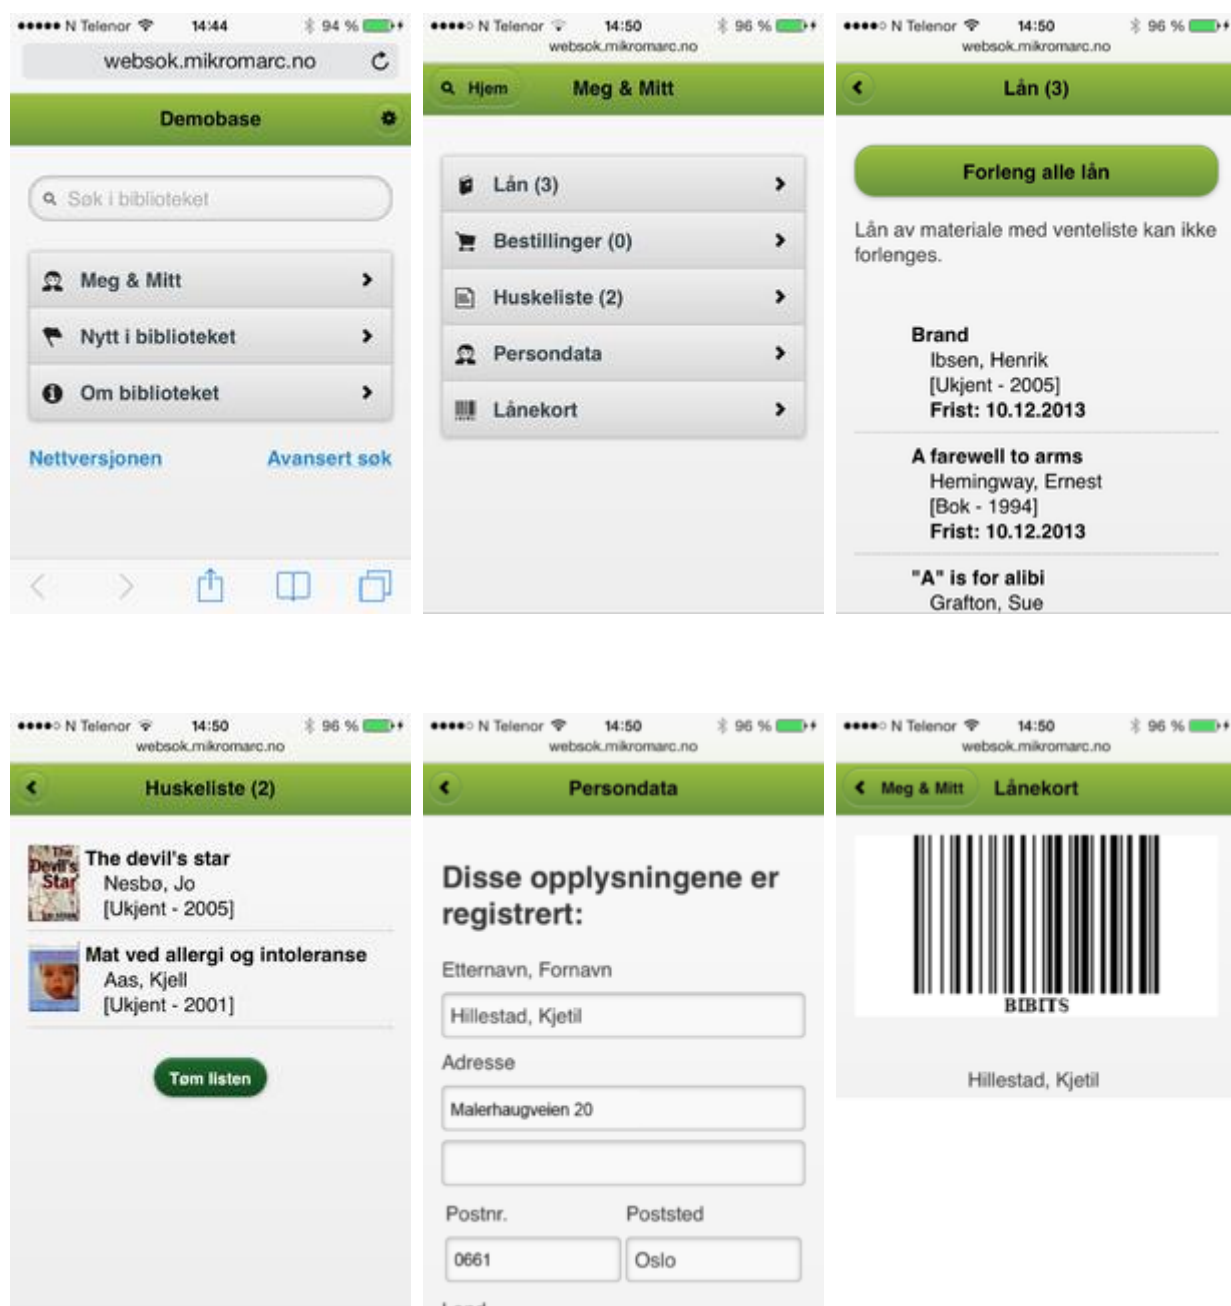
●●●●● N Telenor 14:44 94 %
websok.mikromarc.no
Demobase
Søk i biblioteket
Meg & Mitt
Nytt i biblioteket
Om biblioteket
Nettversjonen
Avansert søk

●●●●○ N Telenor 14:50 96 %
websok.mikromarc.no
Hjem
Meg & Mitt
Lån (3)
Bestillinger (0)
Huskeliste (2)
Persondata
Lånekort

●●●●○ N Telenor 14:50 96 %
websok.mikromarc.no
Lån (3)
Forleng alle lån
Lån av materiale med venteliste kan ikke forlenges.
Brand
Ibsen, Henrik
[Ukjent - 2005]
Frist: 10.12.2013
A farewell to arms
Hemingway, Ernest
[Bok - 1994]
Frist: 10.12.2013
"A" is for alibi
Grafton, Sue

●●●●○ N Telenor 14:50 96 %
websok.mikromarc.no
Huskeliste (2)
The devil's star
Nesbø, Jo
[Ukjent - 2005]
Mat ved allergi og intoleranse
Aas, Kjell
[Ukjent - 2001]
Tøm listen

●●●●○ N Telenor 14:50 96 %
websok.mikromarc.no
Persondata
Disse opplysningene er registrert:
Etternavn, Fornavn
Hillestad, Kjetil
Adresse
Malerhaugveien 20
Postnr.
Poststed
0661
Oslo
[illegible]

●●●●○ N Telenor 14:50 96 %
websok.mikromarc.no
Meg & Mitt
Lånekort
BIBITS
Hillestad, Kjetil